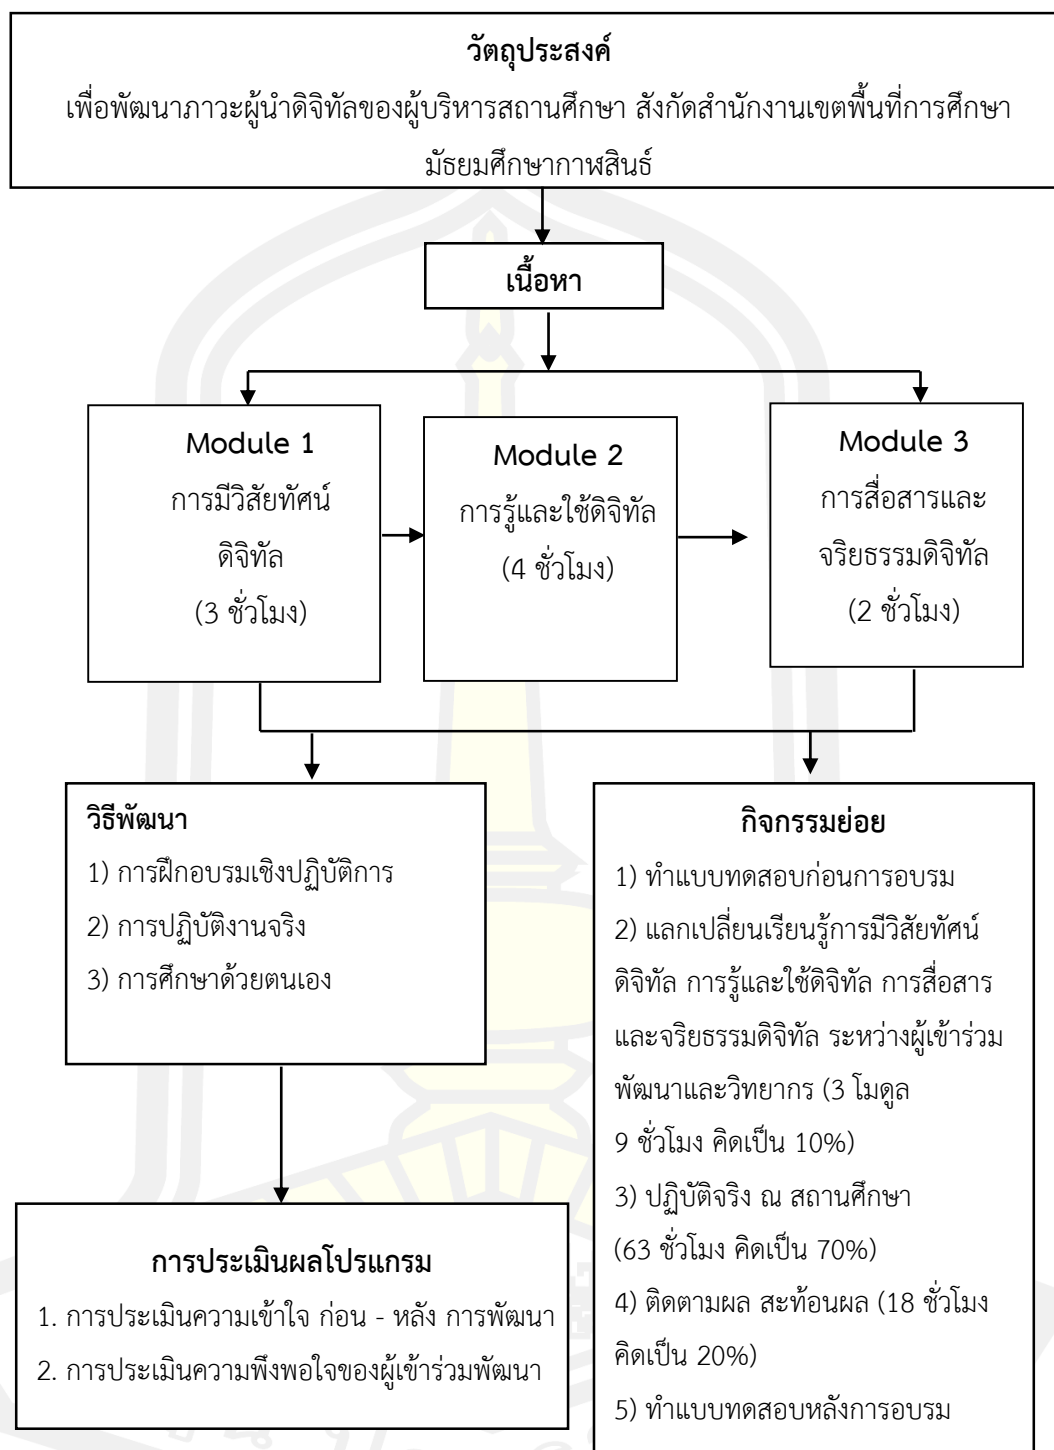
วัตถุประสงค์

เพื่อพัฒนาภาวะผู้นำดิจิทัลของผู้บริหารสถานศึกษา สังกัดสำนักงานเขตพื้นที่การศึกษามัธยมศึกษากาฬสินธุ์

เนื้อหา

Module 1
การมีวิสัยทัศน์ดิจิทัล
(3 ชั่วโมง)

Module 2
การรู้และใช้ดิจิทัล
(4 ชั่วโมง)

Module 3
การสื่อสารและจริยธรรมดิจิทัล
(2 ชั่วโมง)

วิธีพัฒนา
1) การฝึกอบรมเชิงปฏิบัติการ
2) การปฏิบัติงานจริง
3) การศึกษาด้วยตนเอง

กิจกรรมย่อย
1) ทำแบบทดสอบก่อนการอบรม
2) แลกเปลี่ยนเรียนรู้การมีวิสัยทัศน์ดิจิทัล การรู้และใช้ดิจิทัล การสื่อสารและจริยธรรมดิจิทัล ระหว่างผู้เข้าร่วมพัฒนาและวิทยากร (3 โมดูล 9 ชั่วโมง คิดเป็น 10%)
3) ปฏิบัติจริง ณ สถานศึกษา (63 ชั่วโมง คิดเป็น 70%)
4) ติดตามผล สะท้อนผล (18 ชั่วโมง คิดเป็น 20%)
5) ทำแบบทดสอบหลังการอบรม

การประเมินผลโปรแกรม
1. การประเมินความเข้าใจ ก่อน - หลัง การพัฒนา
2. การประเมินความพึงพอใจของผู้เข้าร่วมพัฒนา